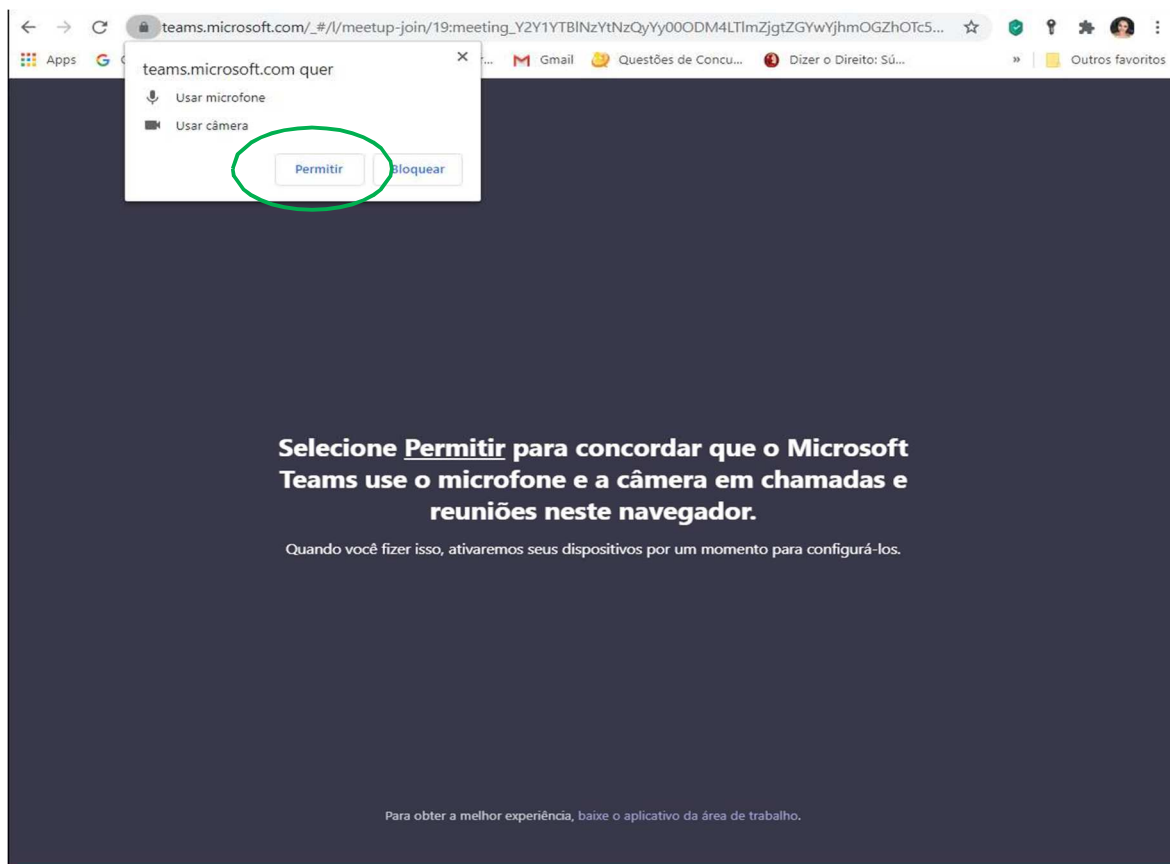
teams.microsoft.com/_#/l/meetup-join/19:meeting_Y2Y1YTBlNzYtNzQyYy00ODM4LTlmZjgtZGYwYjhmOGZhOTc5...

Apps G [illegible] ... Gmail Questões de Concu... Dizer o Direito: Sú... » Outros favoritos

teams.microsoft.com quer
Usar microfone
Usar câmera
Permitir Bloquear

Selecione Permitir para concordar que o Microsoft Teams use o microfone e a câmera em chamadas e reuniões neste navegador.

Quando você fizer isso, ativaremos seus dispositivos por um momento para configurá-los.

Para obter a melhor experiência, baixe o aplicativo da área de trabalho.